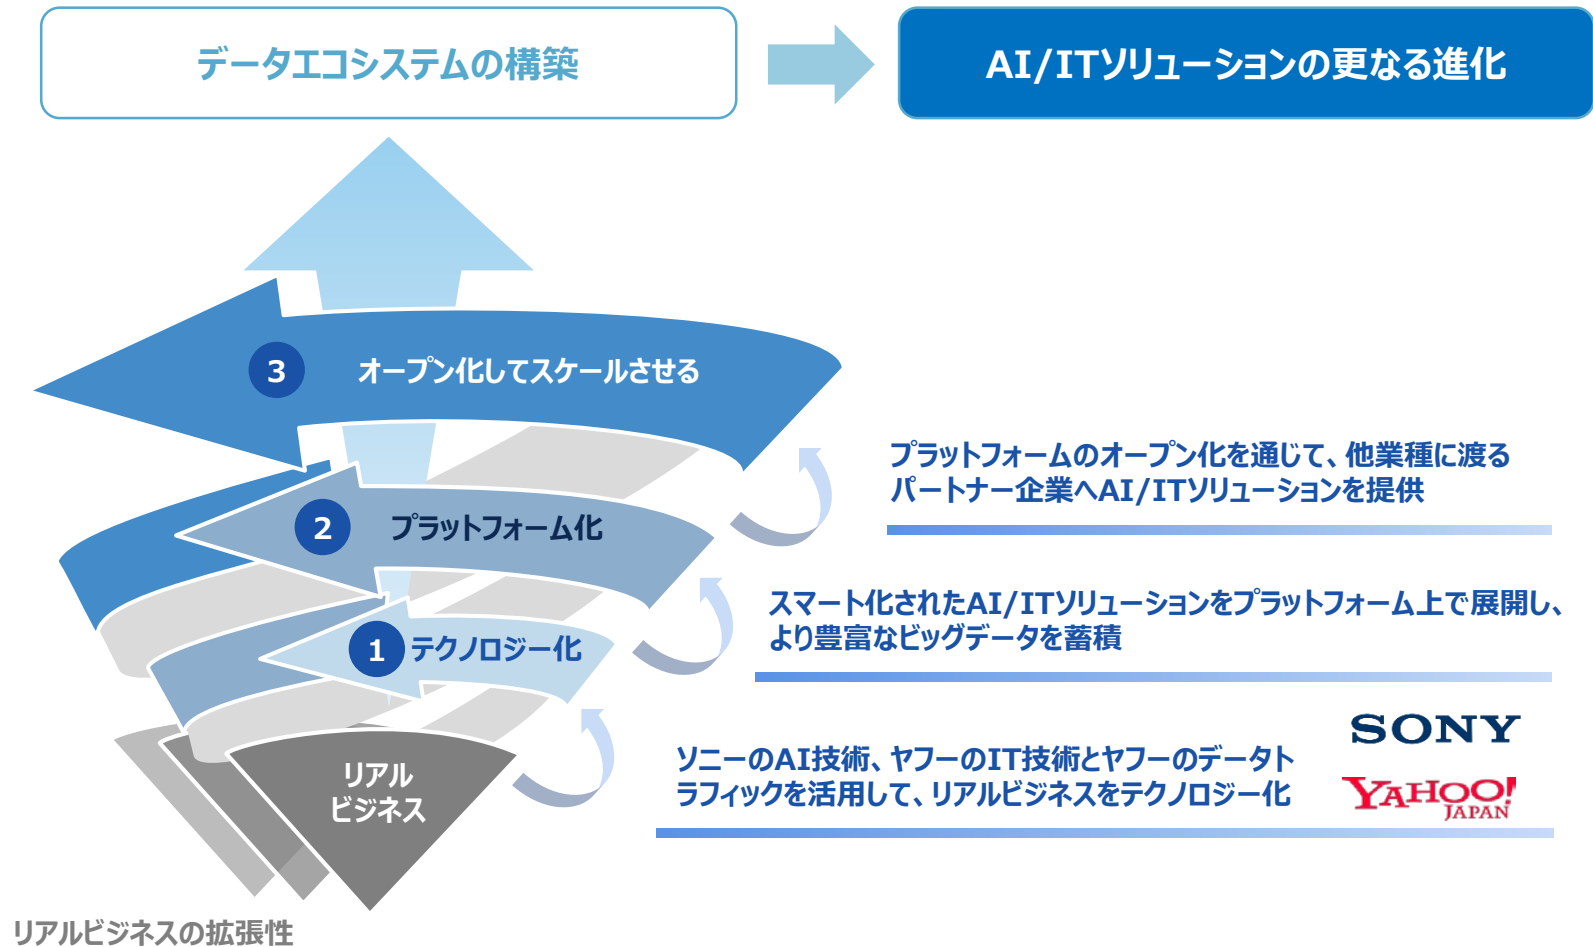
データエコシステムの構築

AI/ITソリューションの更なる進化

3 オープン化してスケールさせる

2 プラットフォーム化

1 テクノロジー化

リアル
ビジネス

プラットフォームのオープン化を通じて、他業種に渡るパートナー企業へAI/ITソリューションを提供

スマート化されたAI/ITソリューションをプラットフォーム上で展開し、より豊富なビッグデータを蓄積

ソニーのAI技術、ヤフーのIT技術とヤフーのデータトラフィックを活用して、リアルビジネスをテクノロジー化

SONY

YAHOO! JAPAN

リアルビジネスの拡張性